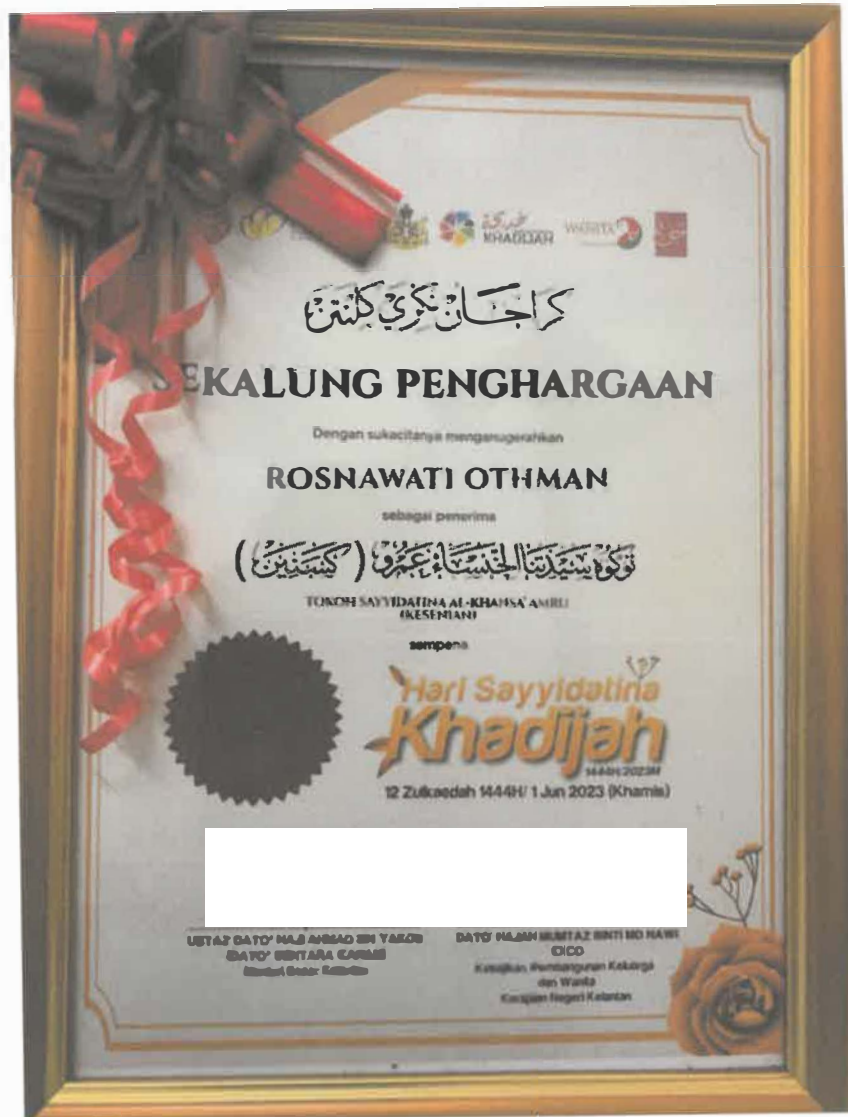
KHADIJAH WASIYYA

كراجان نكري كلنتن

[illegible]EKALUNG PENGHARGAAN

Dengan sukacitanya menganugerahkan

ROSNAWATI OTHMAN

sebagai penerima

توكوه سيدتنا الخنساء عمرو (كسنين)

TOKOH SAYYIDATINA AL-KHANSA' AMRU (KESENIAN)

sempena

Hari Sayyidatina Khadijah 1444H/2023M

12 Zulkaedah 1444H/ 1 Jun 2023 (Khamis)

USTAZ DATO' HAJI AHMAD BIN YAKOB DATO' BENTARA KANAN Menteri Besar Kelantan

DATO' HAJAH MUMTAZ BINTI MD NAWI EXCO Kebajikan, Pembangunan Keluarga dan Wanita Kerajaan Negeri Kelantan